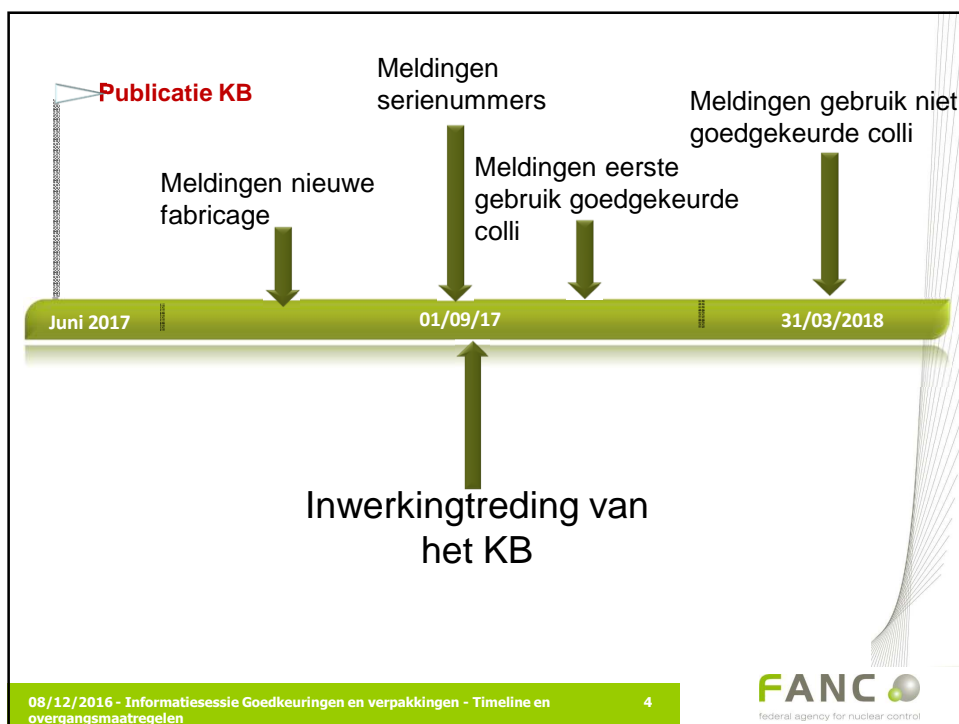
Publicatie KB

Meldingen serienummers

Meldingen gebruik niet goedgekeurde colli

Meldingen nieuwe fabricage

Meldingen eerste gebruik goedgekeurde colli

Juni 2017

01/09/17

31/03/2018

Inwerkingtreding van het KB

08/12/2016 - Informatiesessie Goedkeuringen en verpakkingen - Timeline en overgangsmaatregelen

4

FANC
federal agency for nuclear control